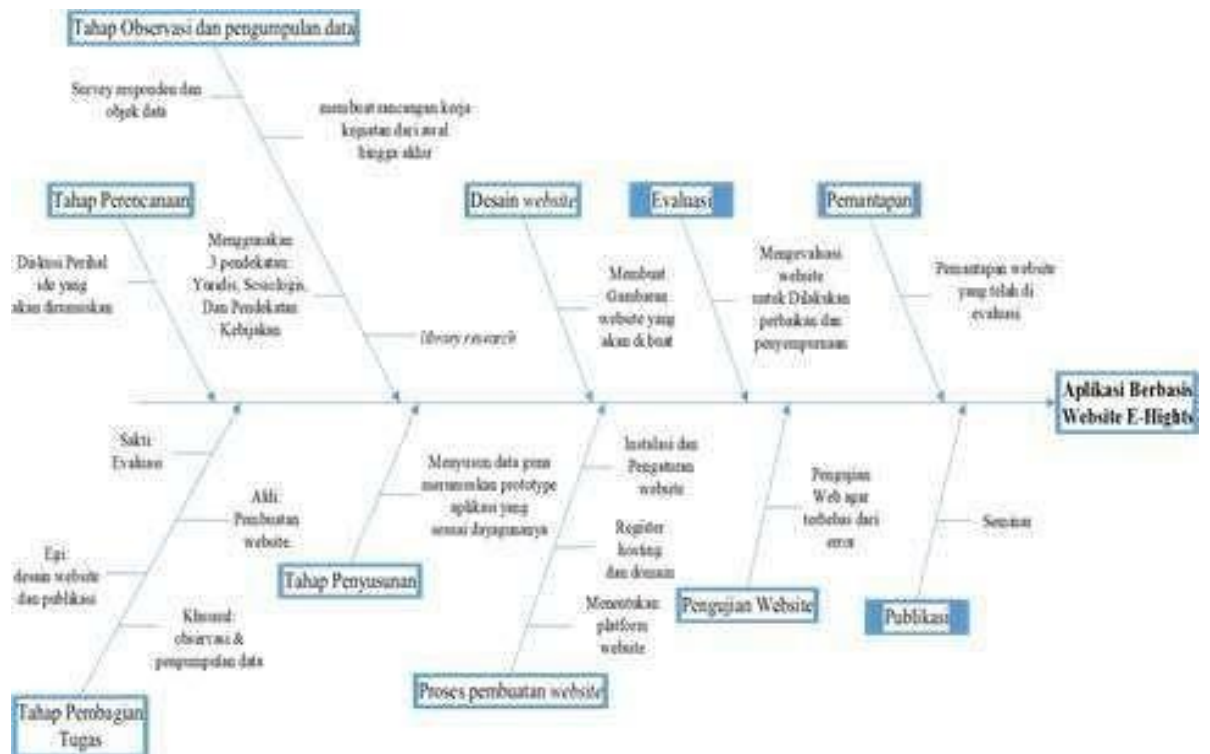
Tahap Observasi dan pengumpulan data

Survey responden dan objek data

membuat rancangan kerja kegiatan dari awal hingga akhir

Tahap Perencanaan

Diskusi Perihal ide yang akan dirumuskan

Menggunakan 3 pendekatan: Yuridis, Sosiologis, Dan Pendekatan Kebijakan

library research

Desain website

Membuat Gambaran website yang akan di buat

Evaluasi

Mengevaluasi website untuk Dilakukan perbaikan dan penyempurnaan

Pemantapan

Pemantapan website yang telah di evaluasi

Aplikasi Berbasis Website E-Hights

Sakti: Evaluasi

Aldi: Pembuatan website

Epi: desain website dan publikasi

Khusnul: observasi & pengumpulan data

Tahap Pembagian Tugas

Menyusun data guna merumuskan prototype aplikasi yang sesuai dayagunanya

Tahap Penyusunan

Instalasi dan Pengaturan website

Register hosting dan domain

Menentukan platform website

Proses pembuatan website

Pengujian Web agar terbebas dari error

Pengujian Website

Seminar

Publikasi